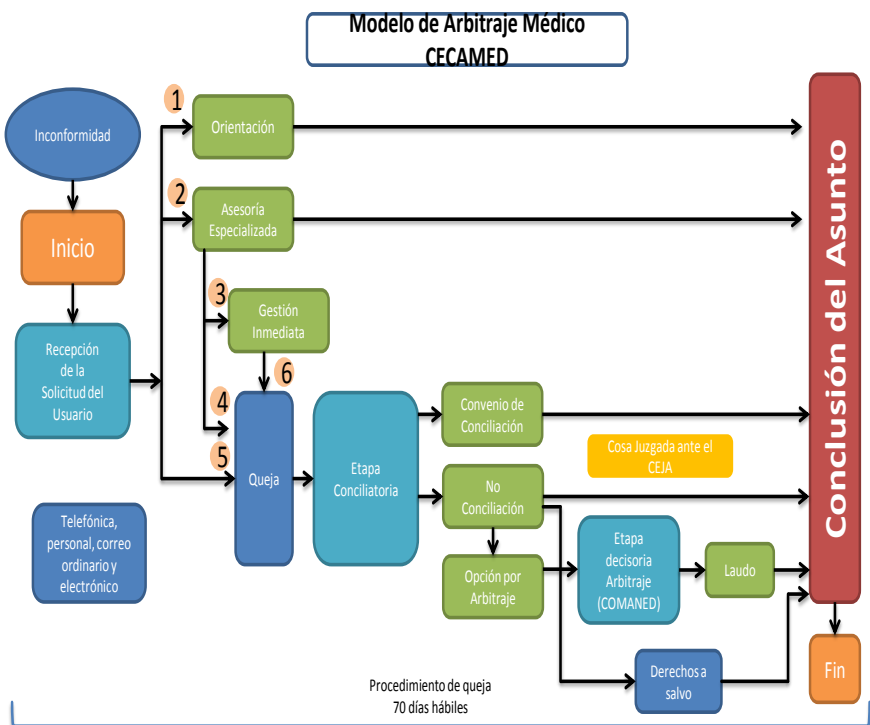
Modelo de Arbitraje Médico
CECAMED

Inconformidad

Inicio

Recepción de la Solicitud del Usuario

Telefónica, personal, correo ordinario y electrónico

1 Orientación

2 Asesoría Especializada

3 Gestión Inmediata

6

4

5

Queja

Etapa Conciliatoria

Convenio de Conciliación

Cosa Juzgada ante el CEJA

No Conciliación

Opción por Arbitraje

Etapa decisoria Arbitraje (COMANED)

Laudo

Derechos a salvo

Conclusión del Asunto

Fin

Procedimiento de queja
70 días hábiles